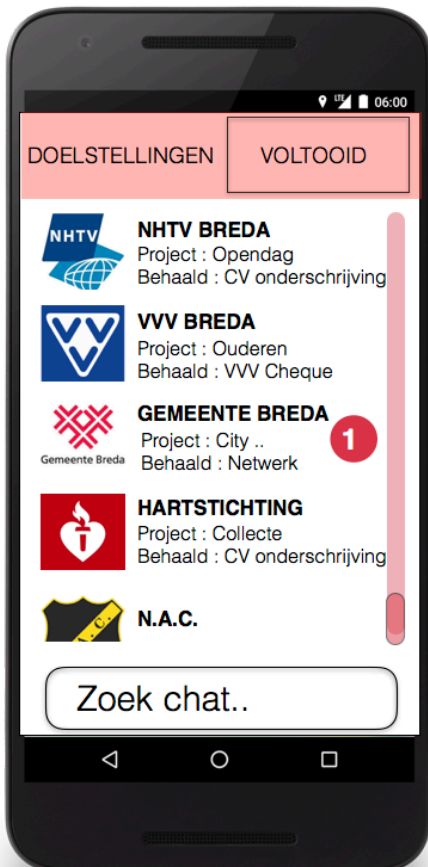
LTE 06:00

DOELSTELLINGEN

VOLTOOID

NHTV

NHTV BREDA
Project : Opendag
Behaald : CV onderschrijving

VVV BREDA
Project : Ouderen
Behaald : VVV Cheque

Gemeente Breda

GEMEENTE BREDA
Project : City ..
Behaald : Netwerk

1

HARTSTICHTING
Project : Collecte
Behaald : CV onderschrijving

N.A.C.

Zoek chat..